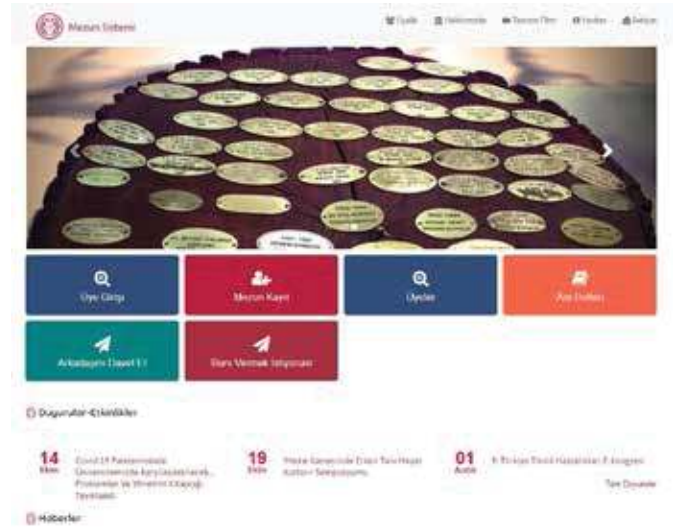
Mezun Sistemi

Üyelik Hakkımızda Tanıtım Filmi Haritası İletişim

Üye Girişi

Mezun Kaydı

Üyeler

Anı Defteri

Arkadaşını Davet Et

Ders Vermek İstiyorum

Duyurular-Etkinlikler

14 Ekim Covid-19 Pandemisinde Üniversitemizde Karşılaşılan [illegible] Protokoller ve Yöntemi Kitapçığı Tanıtımı

19 Ekim Meslek Gelecek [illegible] Kültürü Sempozyumu

01 Aralık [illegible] Kongresi

Tüm Duyurular

Haberler